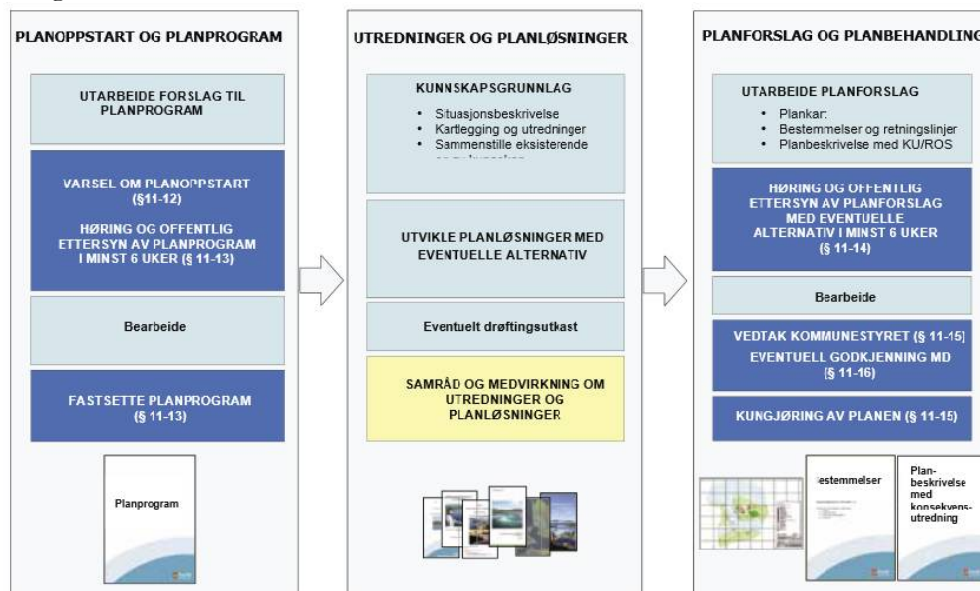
PLANOPPSTART OG PLANPROGRAM

UTARBEIDE FORSLAG TIL PLANPROGRAM

VARSEL OM PLANOPPSTART (§11-12)

HØRING OG OFFENTLIG ETTERSYN AV PLANPROGRAM I MINST 6 UKER (§ 11-13)

Bearbeide

FASTSETTE PLANPROGRAM (§ 11-13)

Planprogram

UTREDNINGER OG PLANLØSNINGER

KUNNSKAPSGRUNNLAG

- Situasjonsbeskrivelse
- Kartlegging og utredninger
- Sammenstille eksisterende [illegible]

UTVIKLE PLANLØSNINGER MED EVENTUELLE ALTERNATIV

Eventuelt drøftingsutkast

SAMRÅD OG MEDVIRKNING OM UTREDNINGER OG PLANLØSNINGER

PLANFORSLAG OG PLANBEHANDLING

UTARBEIDE PLANFORSLAG

- Plankar:
- Bestemmelser og retningslinjer
- Planbeskrivelse med KU/ROS

HØRING OG OFFENTLIG ETTERSYN AV PLANFORSLAG MED EVENTUELLE ALTERNATIV I MINST 6 UKER (§ 11-14)

Bearbeide

VEDTAK KOMMUNESTYRET (§ 11-15)

EVENTUELL GODKJENNING MD (§ 11-16)

KUNGJØRING AV PLANEN (§ 11-15)

estemmelser

Planbeskrivelse med konsekvensutredning